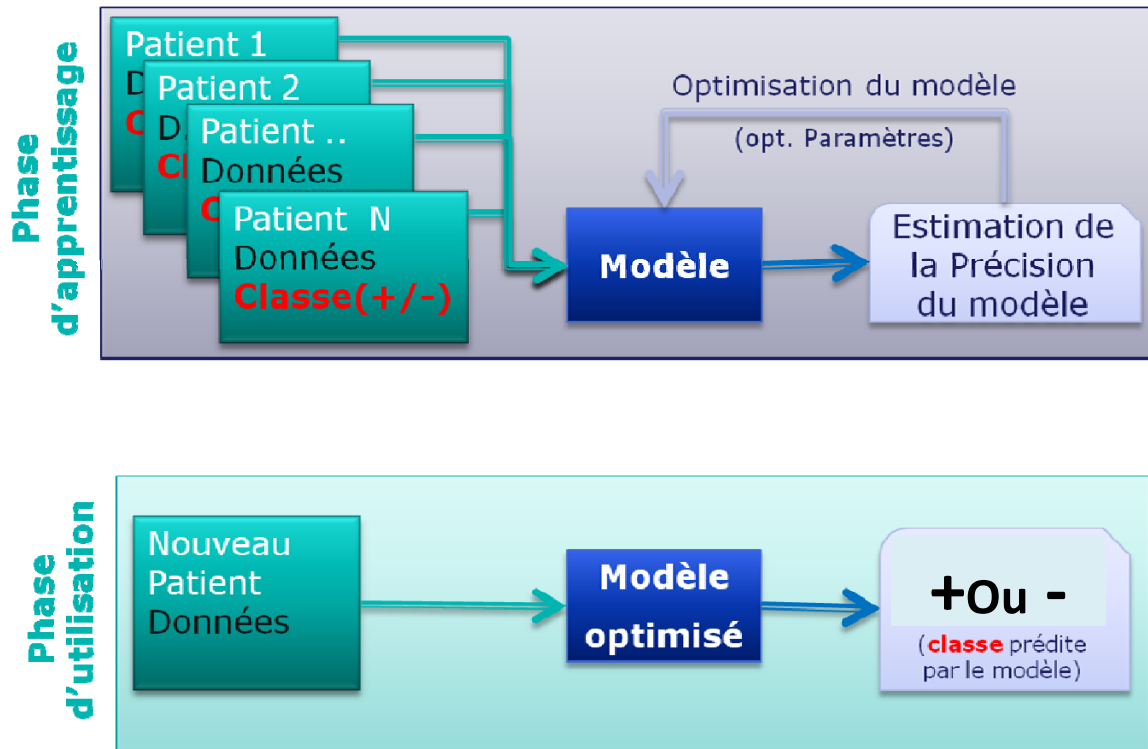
Phase d'apprentissage

Patient 1
D
C
Patient 2
D
Cl
Patient ..
Données
C
Patient N
Données
Classe(+/-)

Optimisation du modèle
(opt. Paramètres)

Modèle

Estimation de la Précision du modèle

Phase d'utilisation

Nouveau Patient Données

Modèle optimisé

+Ou -
(classe prédite par le modèle)